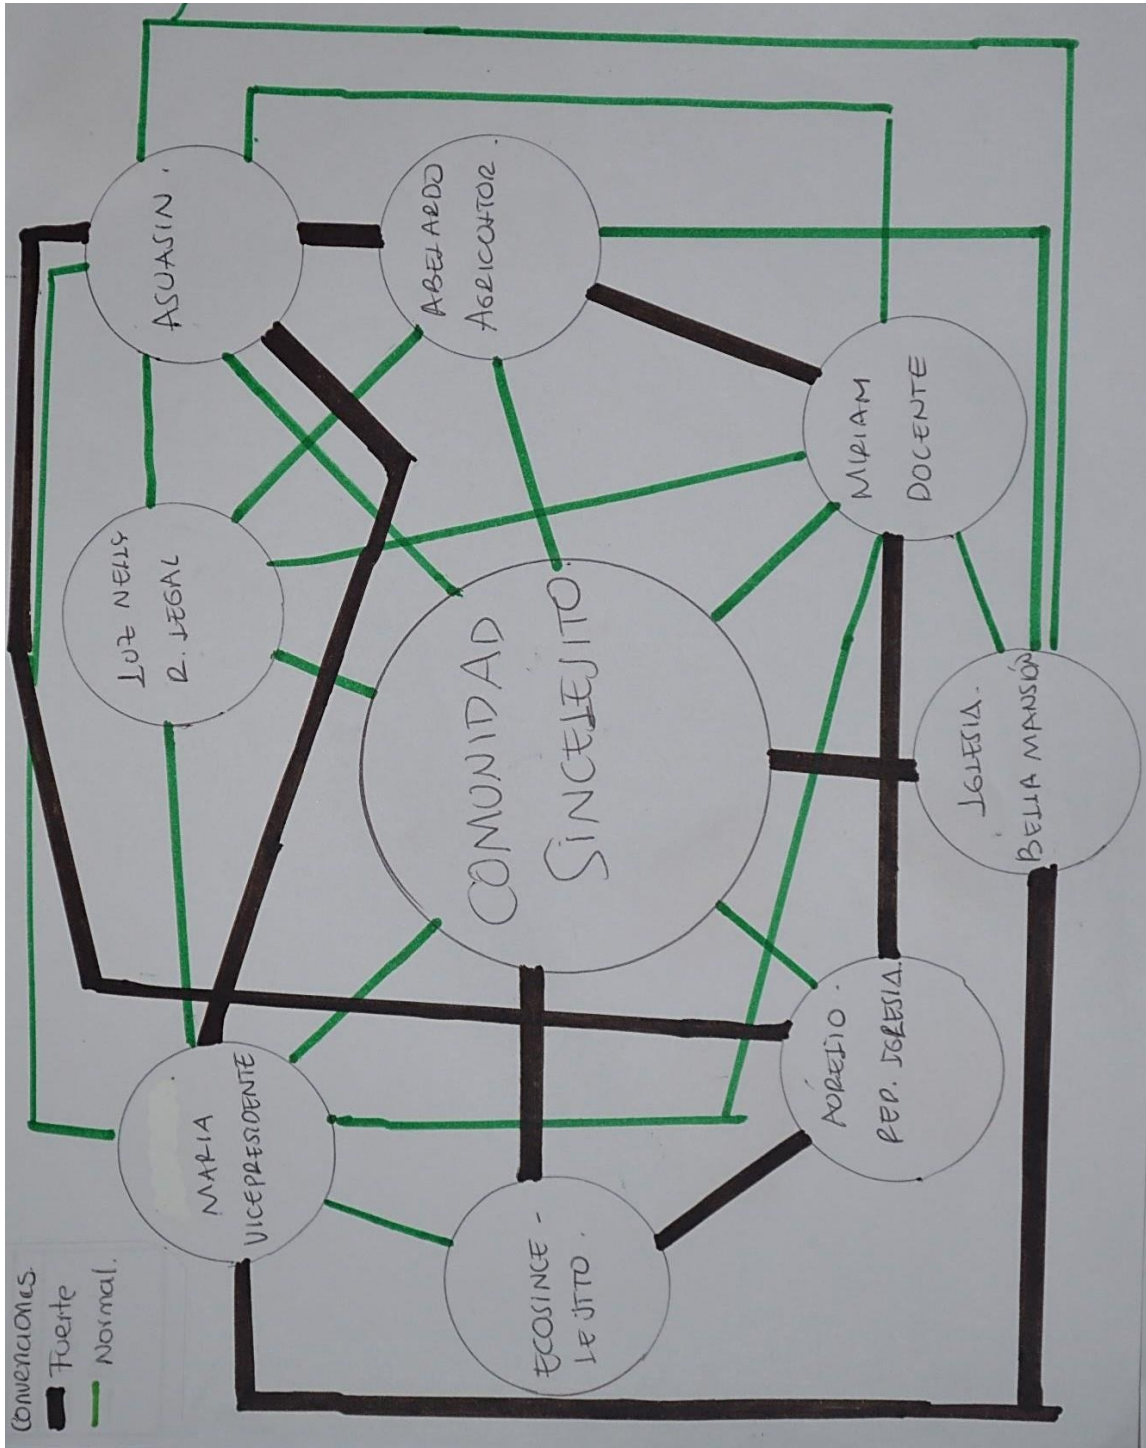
ASUASIN.

ABELARDO AGRICULTOR.

MIRIAM DOCENTE

LUZ NELLY R. LEGAL

COMUNIDAD SINCELEJITO.

IGLESIA. BELLA MANSIÓN

MARIA VICEPRESIDENTE

AURELIO REP. IGLESIA.

ECOSINCE - LEJITO.

Convenciones.
Fuerte
Normal.